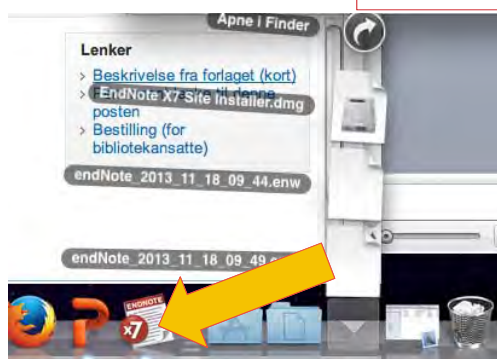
Åpne i Finder

Lenker

› Beskrivelse fra forlaget (kort)

› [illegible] til denne posten

EndNote X7 Site Installer.dmg

› Bestilling (for bibliotekansatte)

endNote_2013_11_18_09_44.enw

endNote_2013_11_18_09_49.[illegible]

ENDNOTE

X7